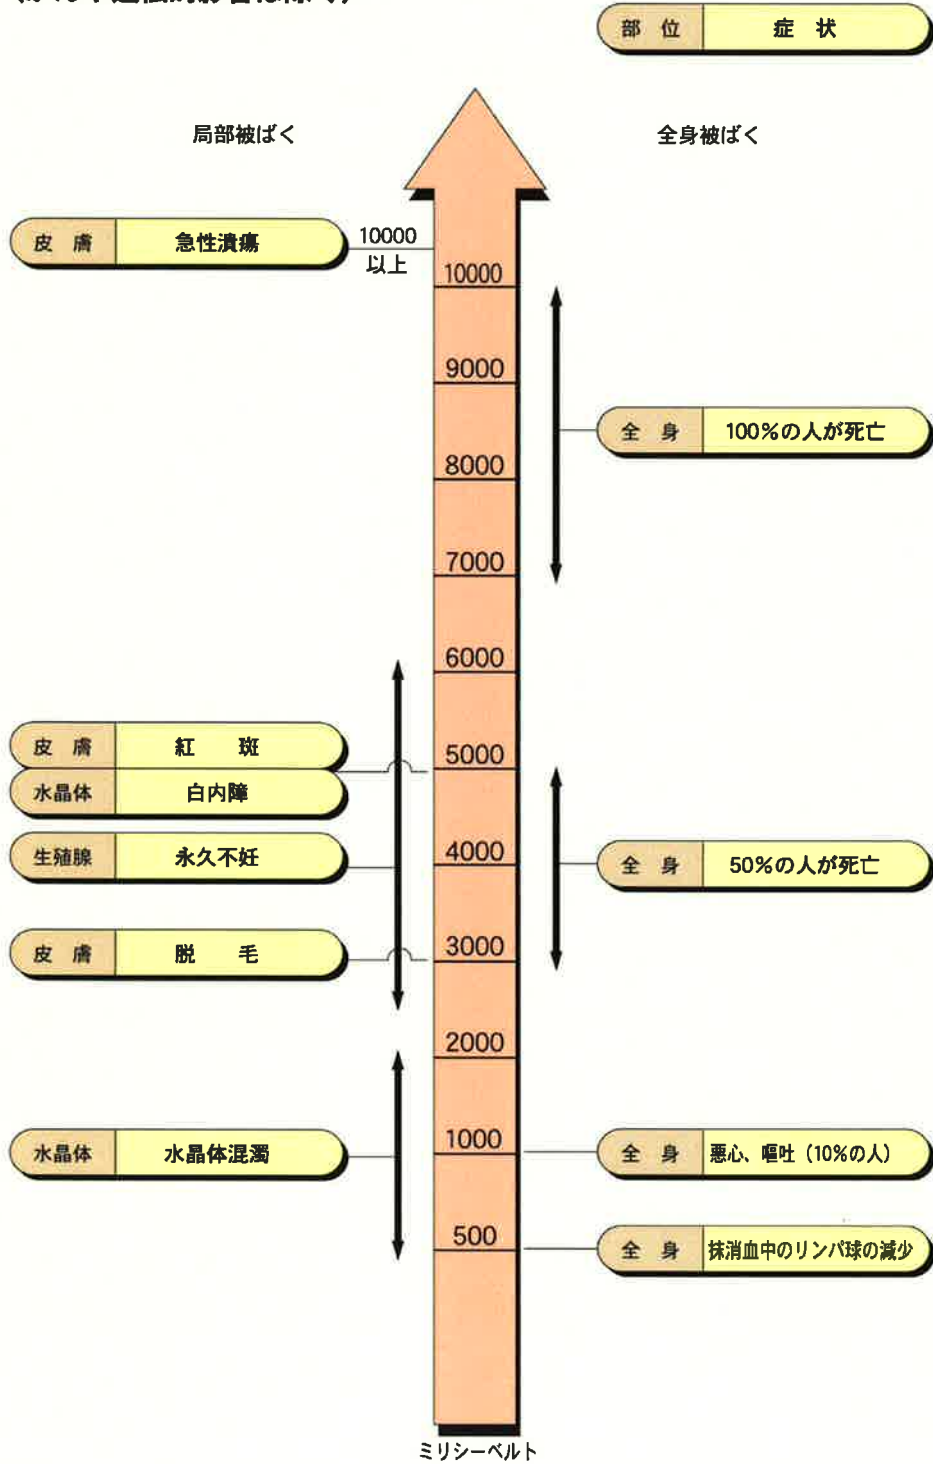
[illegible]

| 部 位 | 症 状 |
|---|---|

局部被ばく

全身被ばく

| 皮 膚 | 急性潰瘍 |
|---|---|

10000以上

10000

9000

| 全 身 | 100%の人が死亡 |
|---|---|

8000

7000

6000

| 皮 膚 | 紅 斑 |
|---|---|
| 水晶体 | 白内障 |

5000

| 生殖腺 | 永久不妊 |
|---|---|

4000

| 全 身 | 50%の人が死亡 |
|---|---|

| 皮 膚 | 脱 毛 |
|---|---|

3000

2000

| 水晶体 | 水晶体混濁 |
|---|---|

1000

| 全 身 | 悪心、嘔吐（10%の人） |
|---|---|

500

| 全 身 | 抹消血中のリンパ球の減少 |
|---|---|

ミリシーベルト